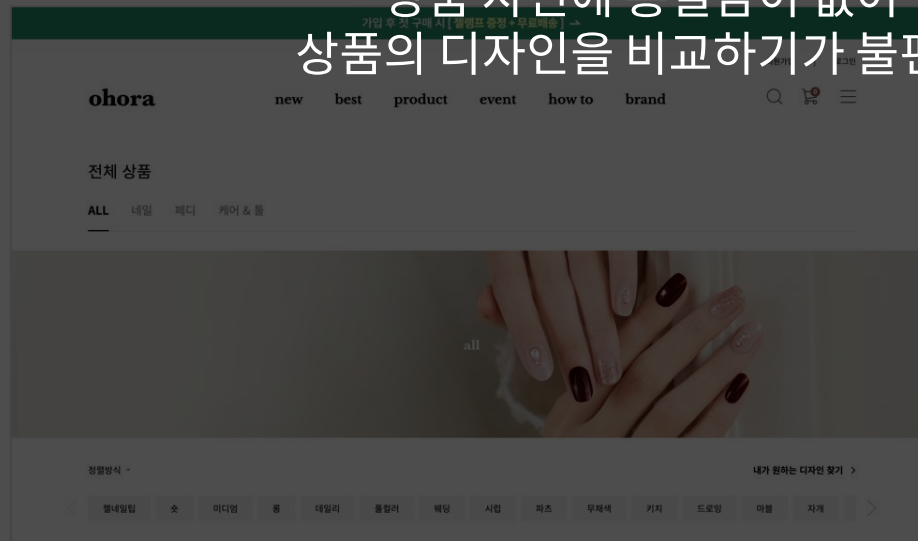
상품 사진에 통일감이 없어
상품의 디자인을 비교하기가 불편

가입 후 첫 구매 시 [ 젤램프 증정 + 무료배송 ] →

ohora

new best product event how to brand

전체 상품

ALL 네일 페디 케어 & 툴

all

정렬방식

내가 원하는 디자인 찾기 >

젤네일팁 숏 미디엄 롱 데일리 올컬러 웨딩 시럽 파츠 무채색 키치 드로잉 마블 자개